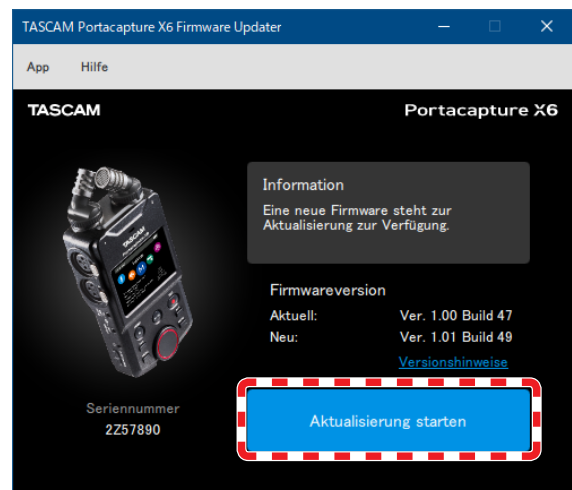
TASCAM Portacapture X6 Firmware Updater

App Hilfe

TASCAM

Portacapture X6

Information

Eine neue Firmware steht zur Aktualisierung zur Verfügung.

Firmwareversion

| Aktuell: | Ver. 1.00 Build 47 |
|---|---|
| Neu: | Ver. 1.01 Build 49 |

Versionshinweise

Seriennummer
2Z57890

Aktualisierung starten